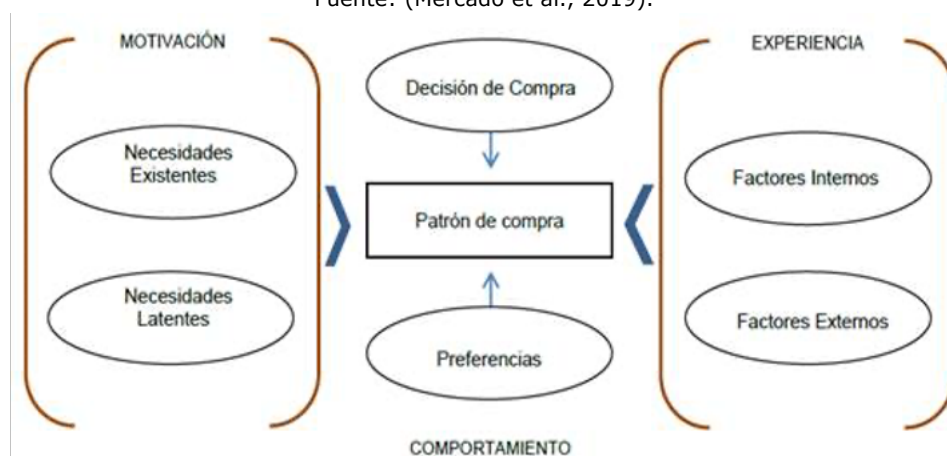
Fuente: (Mercado et al., 2019).

MOTIVACIÓN

Necesidades Existentes

Necesidades Latentes

Decisión de Compra

Patrón de compra

Preferencias

COMPORTAMIENTO

EXPERIENCIA

Factores Internos

Factores Externos